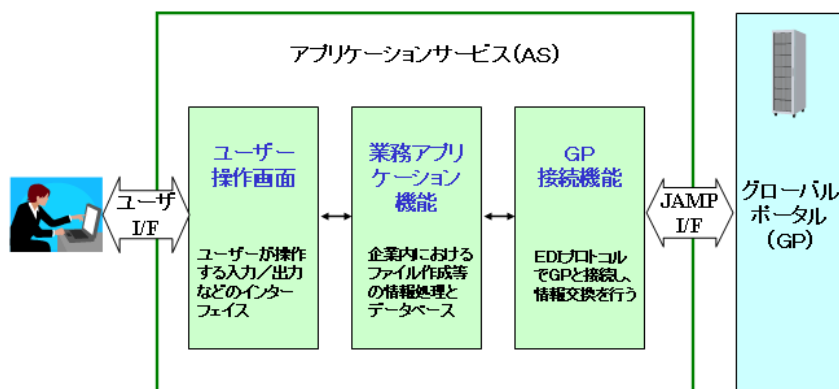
アプリケーションサービス（AS）

ユーザー I/F

ユーザー操作画面

ユーザーが操作する入力／出力などのインターフェイス

業務アプリケーション機能

企業内におけるファイル作成等の情報処理とデータベース

GP接続機能

EDIプロトコルでGPと接続し、情報交換を行う

JAMP I/F

グローバルポータル（GP）